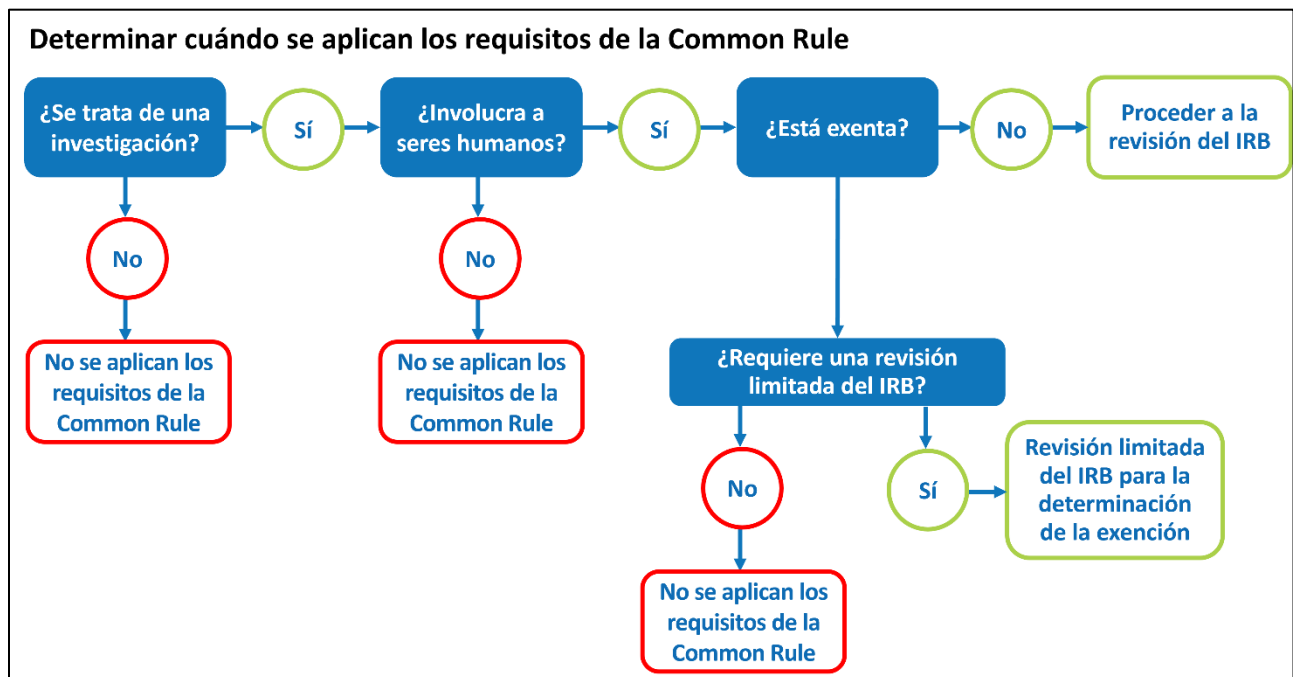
Determinar cuándo se aplican los requisitos de la Common Rule

¿Se trata de una investigación?

Sí

¿Involucra a seres humanos?

Sí

¿Está exenta?

No

Proceder a la revisión del IRB

No

No se aplican los requisitos de la Common Rule

No

No se aplican los requisitos de la Common Rule

¿Requiere una revisión limitada del IRB?

No

No se aplican los requisitos de la Common Rule

Sí

Revisión limitada del IRB para la determinación de la exención